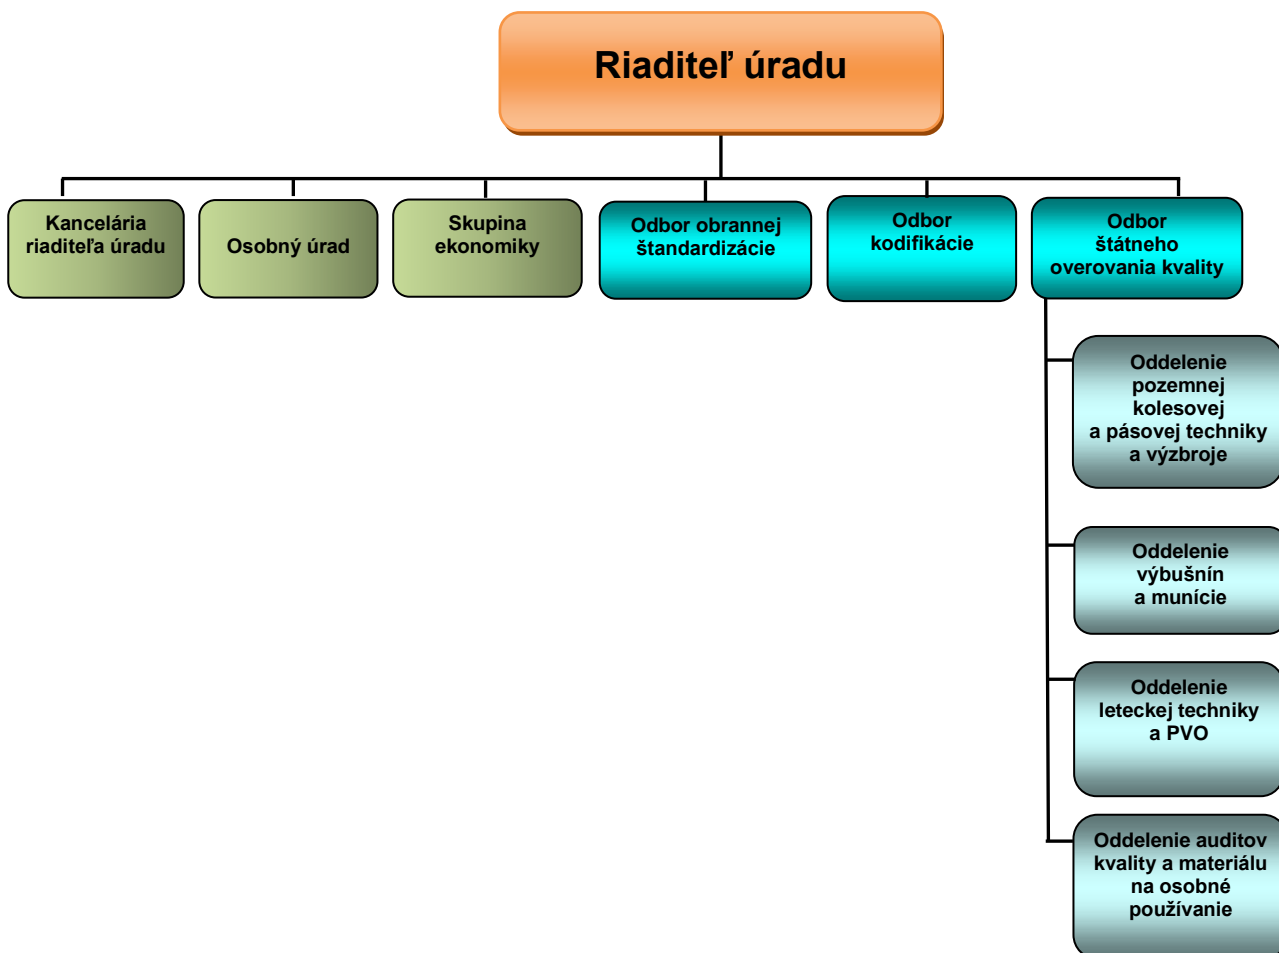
Riaditeľ úradu

Kancelária riaditeľa úradu

Osobný úrad

Skupina ekonomiky

Odbor obrannej štandardizácie

Odbor kodifikácie

Odbor štátneho overovania kvality

Oddelenie pozemnej kolesovej a pásovej techniky a výzbroje

Oddelenie výbušnín a munície

Oddelenie leteckej techniky a PVO

Oddelenie auditov kvality a materiálu na osobné používanie